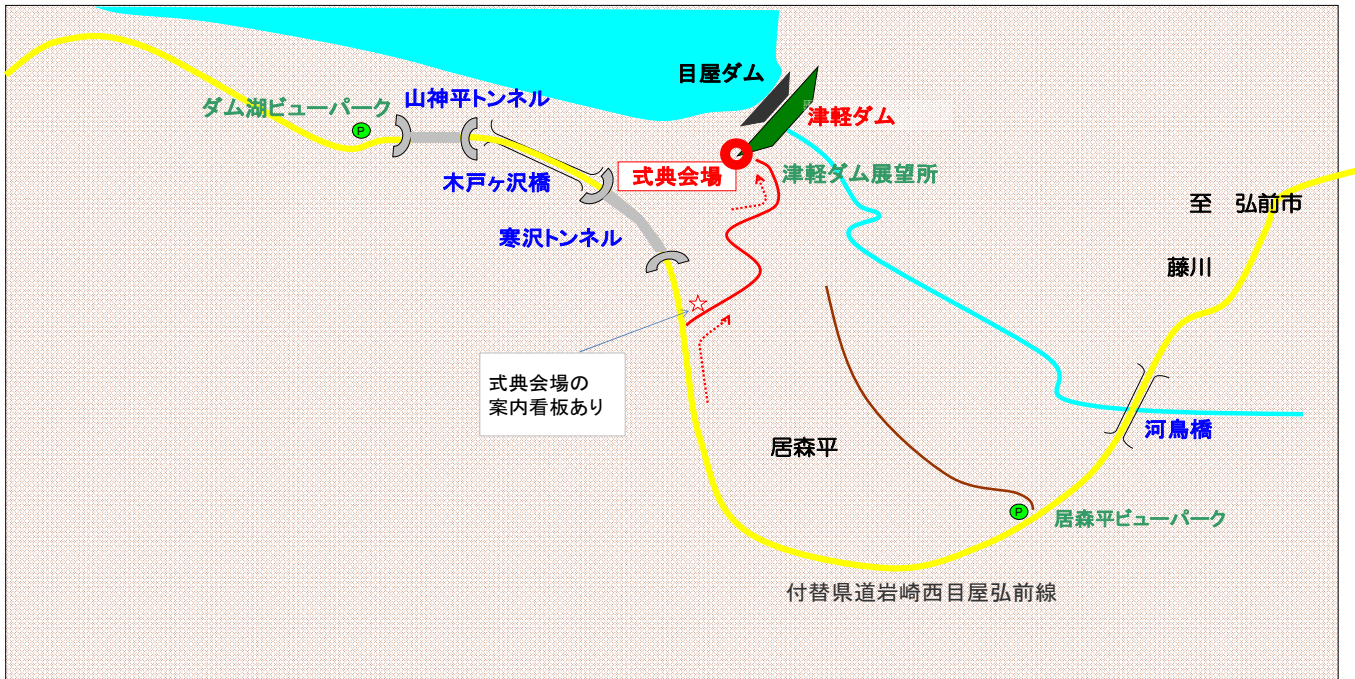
目屋ダム

津軽ダム

ダム湖ビューパーク

P

山神平トンネル

木戸ヶ沢橋

式典会場

津軽ダム展望所

寒沢トンネル

至　弘前市

藤川

☆

式典会場の
案内看板あり

河島橋

居森平

P

居森平ビューパーク

付替県道岩崎西目屋弘前線